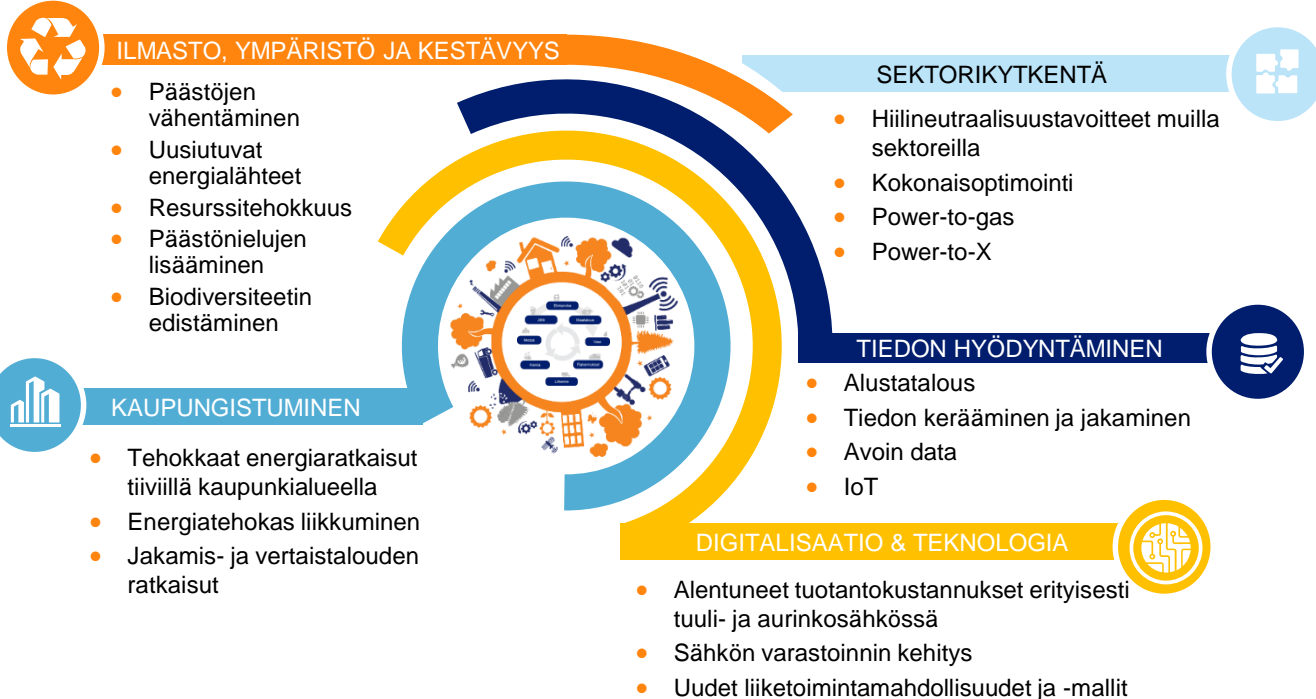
ILMASTO, YMPÄRISTÖ JA KESTÄVYYS

- Päästöjen vähentäminen
- Uusiutuvat energialähteet
- Resurssitehokkuus
- Päästönielujen lisääminen
- Biodiversiteetin edistäminen

SEKTORIKYTKENTÄ

- Hiilineutraalisuustavoitteet muilla sektoreilla
- Kokonaisoptimointi
- Power-to-gas
- Power-to-X

TIEDON HYÖDYNTÄMINEN

- Alustatalous
- Tiedon kerääminen ja jakaminen
- Avoin data
- IoT

KAUPUNGISTUMINEN

- Tehokkaat energiaratkaisut tiiviillä kaupunkialueella
- Energiatehokas liikkuminen
- Jakamis- ja vertaistalouden ratkaisut

DIGITALISAATIO & TEKNOLOGIA

- Alentuneet tuotantokustannukset erityisesti tuuli- ja aurinkosähkössä
- Sähkön varastoinnin kehitys
- Uudet liiketoimintamahdollisuudet ja -mallit